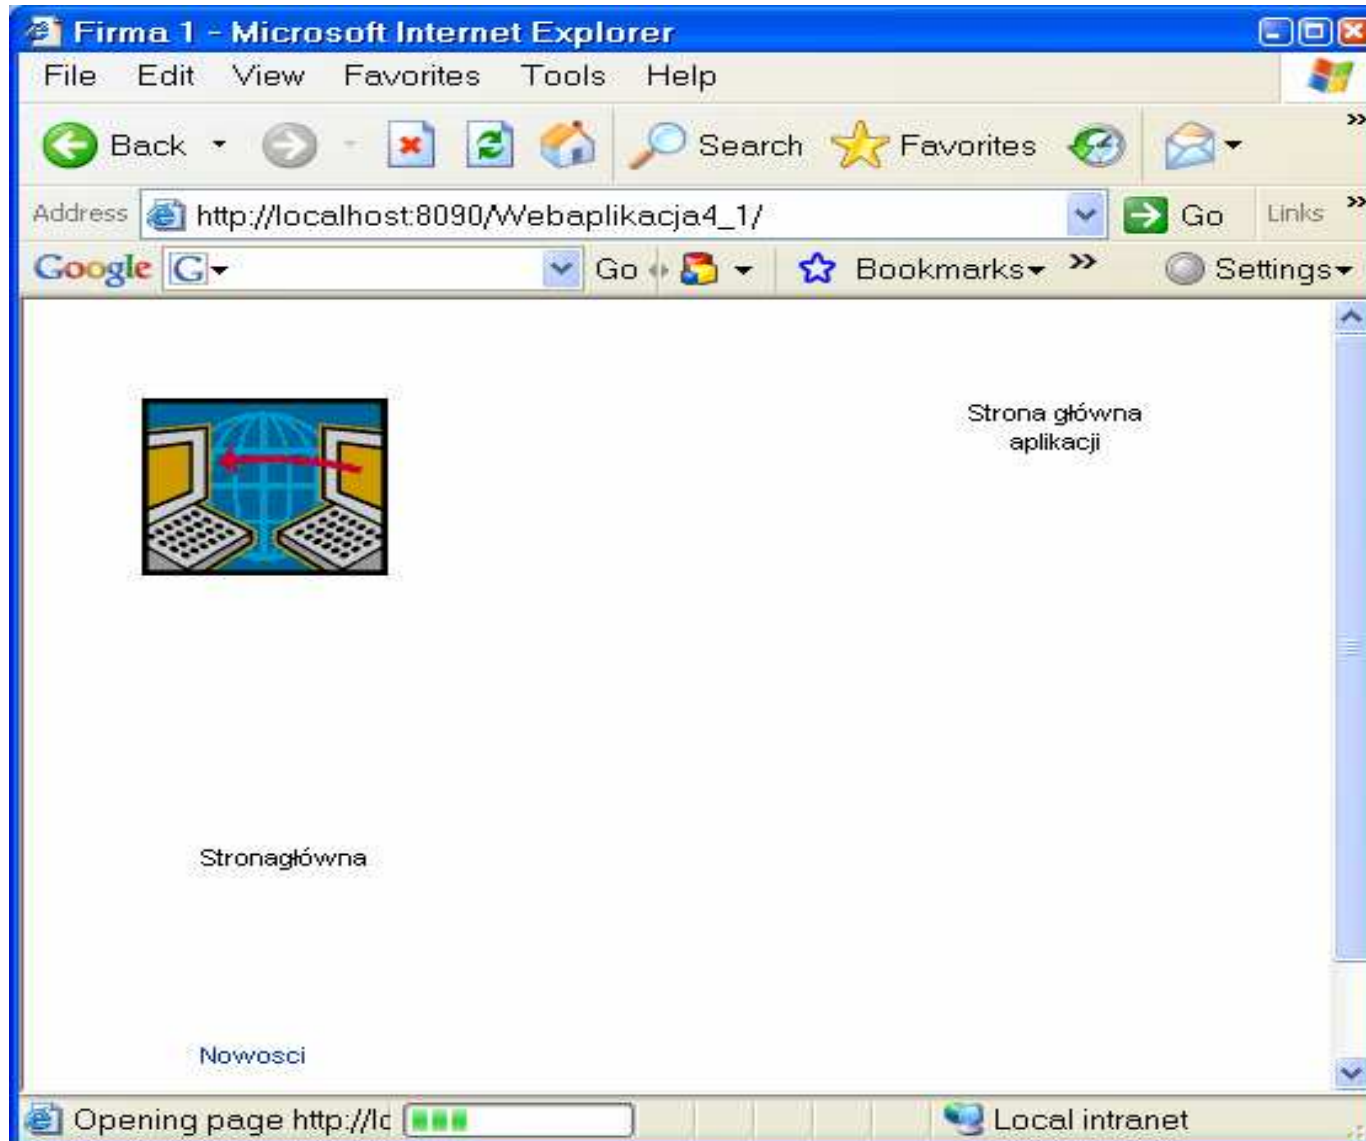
Firma 1 - Microsoft Internet Explorer

File Edit View Favorites Tools Help

Back Search Favorites

Address http://localhost:8090/Webaplikacja4_1/ Go Links »

Google G Go Bookmarks » Settings

Strona główna aplikacji

Stronagłówna

Nowosci

Opening page http://lc

Local intranet